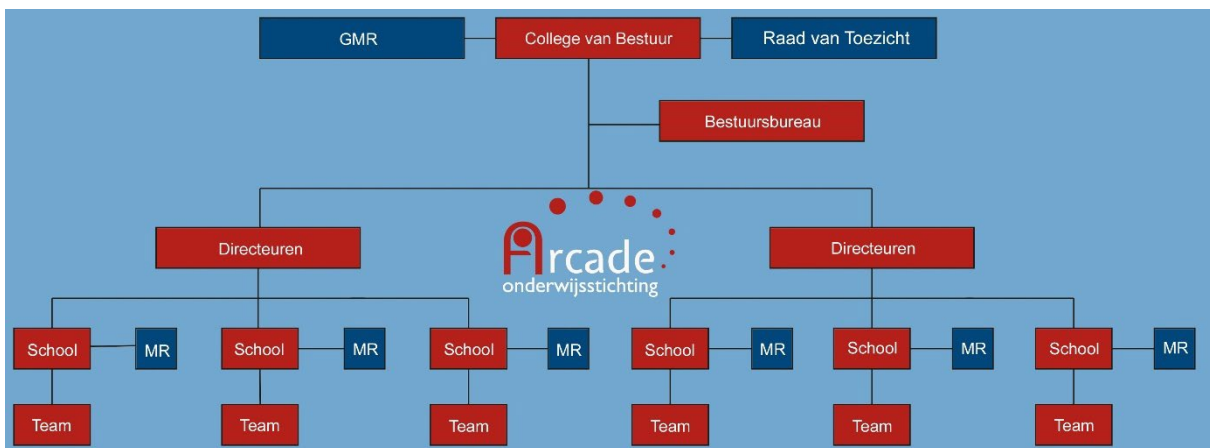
GMR

College van Bestuur

Raad van Toezicht

Bestuursbureau

Arcade
onderwijsstichting

Directeuren

Directeuren

School

MR

School

MR

School

MR

School

MR

School

MR

School

MR

Team

Team

Team

Team

Team

Team